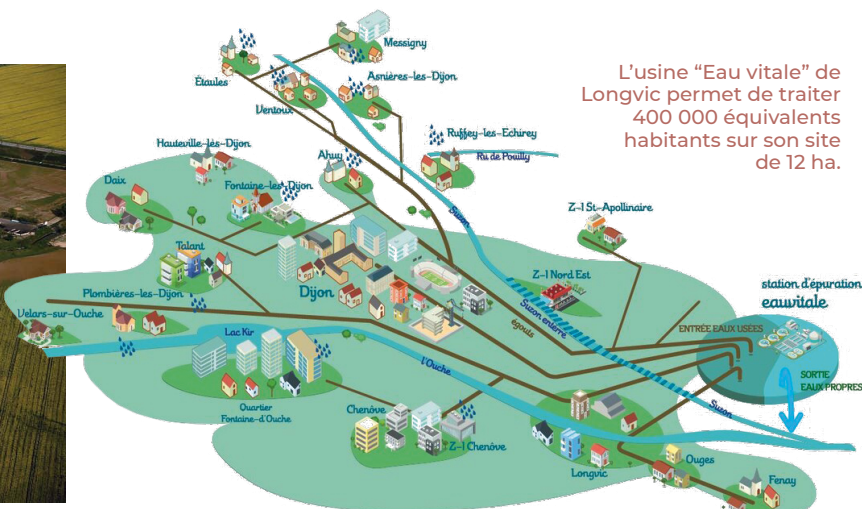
L’usine “Eau vitale” de Longvic permet de traiter 400 000 équivalents habitants sur son site de 12 ha.

Messigny
Étaules
Asnières-les-Dijon
Ventoux
Ruffey-les-Echirey
Ru de Pouilly
Ahuy
Suzon
Hauteville-lès-Dijon
Daix
Fontaine-les-Dijon
Z-I St-Apollinaire
Talant
Dijon
Z-I Nord Est
Plombières-les-Dijon
Suzon enterré
égoût
station d’épuration
eauvitale
Velars-sur-Ouche
Lac Kir
ENTRÉE EAUX USEES
l’Ouche
SORTIE EAUX PROPRES
Quartier Fontaine-d’Ouche
Chenôve
Z-I Chenôve
Suzon
Longvic
Ouges
Fenay